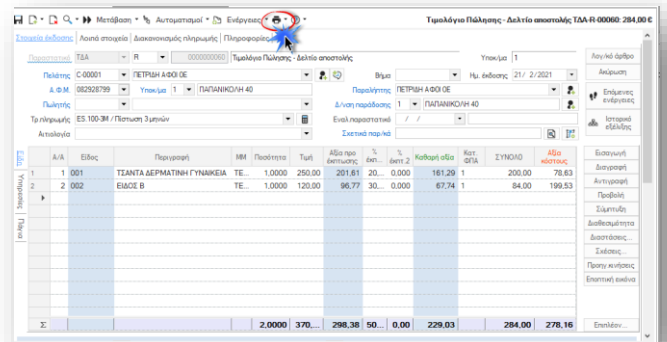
Μετάβαση • Αυτοματισμοί • Ενέργειες • • Τιμολόγιο Πώλησης - Δελτίο αποστολής ΤΔΑ-R-00060: 284,00 €

Στοιχεία έκδοσης | Λοιπά στοιχεία | Διακανονισμός πληρωμής | Πληροφορίες

Παραστατικό ΤΔΑ R 0000000060 Τιμολόγιο Πώλησης - Δελτίο αποστολής Υποκ/μα 1 Λογ/κό άρθρο

Πελάτης C-00001 ΠΕΤΡΙΔΗ ΑΦΟΙ ΟΕ Βήμα Ημ. έκδοσης 21/ 2/2021 Ακύρωση

Α.Φ.Μ. 082928799 Υποκ/μα 1 ΠΑΠΑΝΙΚΟΛΗ 40 Παραλήπτης ΠΕΤΡΙΔΗ ΑΦΟΙ ΟΕ Επόμενες ενέργειες

Πωλητής Δ/νση παράδοσης 1 ΠΑΠΑΝΙΚΟΛΗ 40

Τρ.πληρωμής ΕΞ.100-3Μ / Πίστωση 3 μηνών Εναλ.παραστατικό / / Ιστορικό εξέλιξης

Αιτιολογία Σχετικά παρ/κά

Είδη Υπηρεσίες Πάγια

| Α/Α | Είδος | Περιγραφή | ΜΜ | Ποσότητα | Τιμή | Αξία προ έκπτωσης | % έκπ... | % έκπ.2 | Καθαρή αξία | Κατ. ΦΠΑ | ΣΥΝΟΛΟ | Αξία κόστους |
|---|---|---|---|---|---|---|---|---|---|---|---|---|
| 1 | 001 | ΤΣΑΝΤΑ ΔΕΡΜΑΤΙΝΗ ΓΥΝΑΙΚΕΙΑ | ΤΕ... | 1,0000 | 250,00 | 201,61 | 20,... | 0,000 | 161,29 | 1 | 200,00 | 78,63 |
| 2 | 002 | ΕΙΔΟΣ Β | ΤΕ... | 1,0000 | 120,00 | 96,77 | 30,... | 0,000 | 67,74 | 1 | 84,00 | 199,53 |
| Σ | | | | 2,0000 | 370,... | 298,38 | 50... | 0,00 | 229,03 | | 284,00 | 278,16 |

Εισαγωγή
Διαγραφή
Αντιγραφή
Προβολή
Σύμπτυξη
Διαθεσιμότητα
Διαστάσεις...
Σχέσεις...
Προηγ.κινήσεις
Εποπτική εικόνα
Επιπλέον...